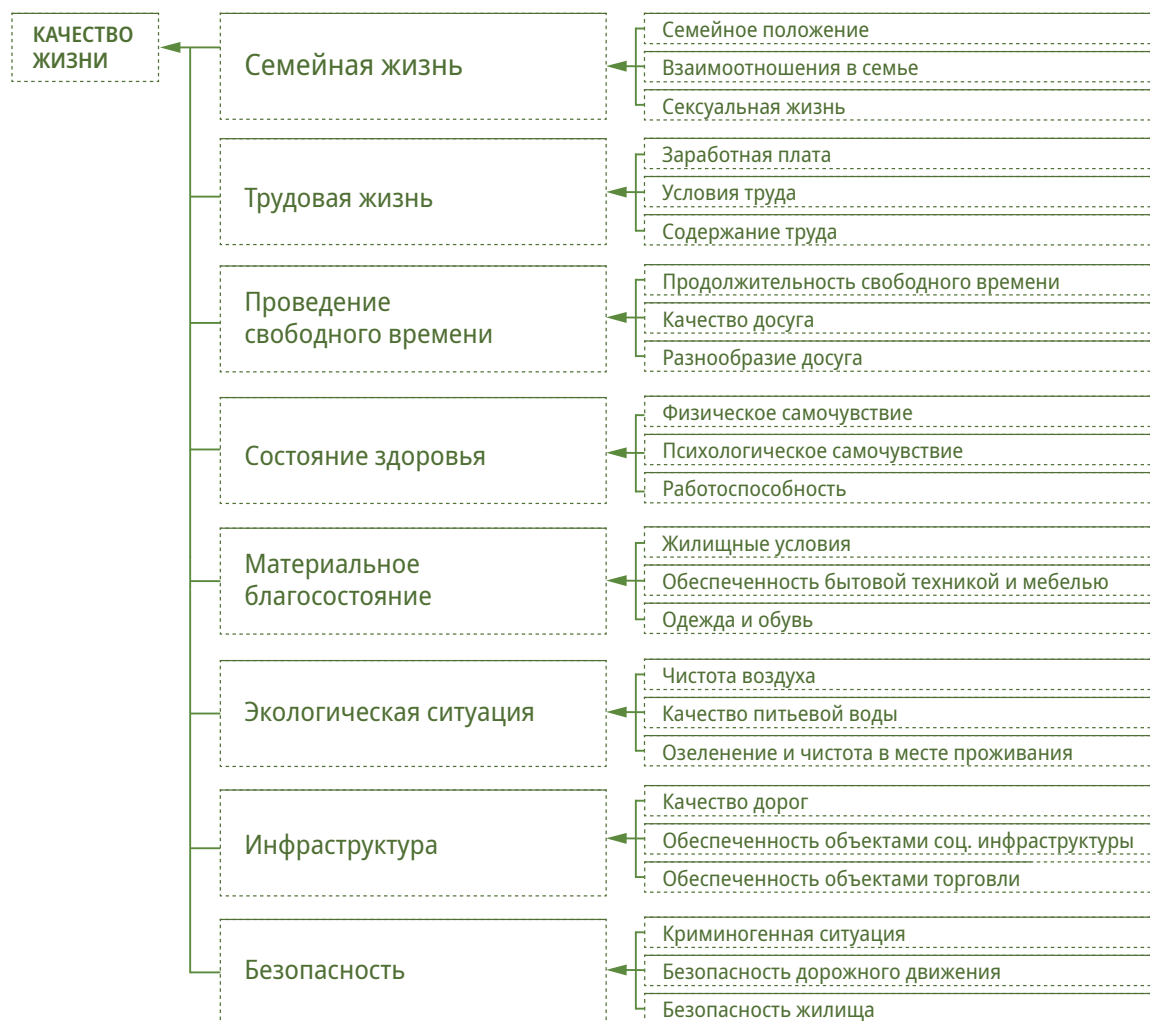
КАЧЕСТВО ЖИЗНИ

Семейная жизнь

Семейное положение

Взаимоотношения в семье

Сексуальная жизнь

Трудовая жизнь

Заработная плата

Условия труда

Содержание труда

Проведение свободного времени

Продолжительность свободного времени

Качество досуга

Разнообразие досуга

Состояние здоровья

Физическое самочувствие

Психологическое самочувствие

Работоспособность

Материальное благосостояние

Жилищные условия

Обеспеченность бытовой техникой и мебелью

Одежда и обувь

Экологическая ситуация

Чистота воздуха

Качество питьевой воды

Озеленение и чистота в месте проживания

Инфраструктура

Качество дорог

Обеспеченность объектами соц. инфраструктуры

Обеспеченность объектами торговли

Безопасность

Криминогенная ситуация

Безопасность дорожного движения

Безопасность жилища